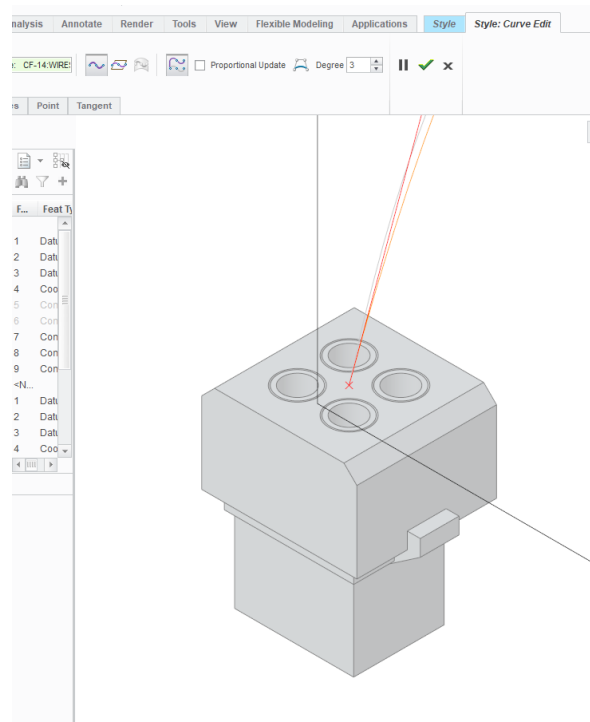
nalysis Annotate Render Tools View Flexible Modeling Applications Style Style: Curve Edit

: CF-14:WIRE: Proportional Update Degree 3

es Point Tangent

F... Feat Ty
1 Datu
2 Datu
3 Datu
4 Coo
5 Con
6 Con
7 Con
8 Con
9 Con
<N...
1 Datu
2 Datu
3 Datu
4 Coo